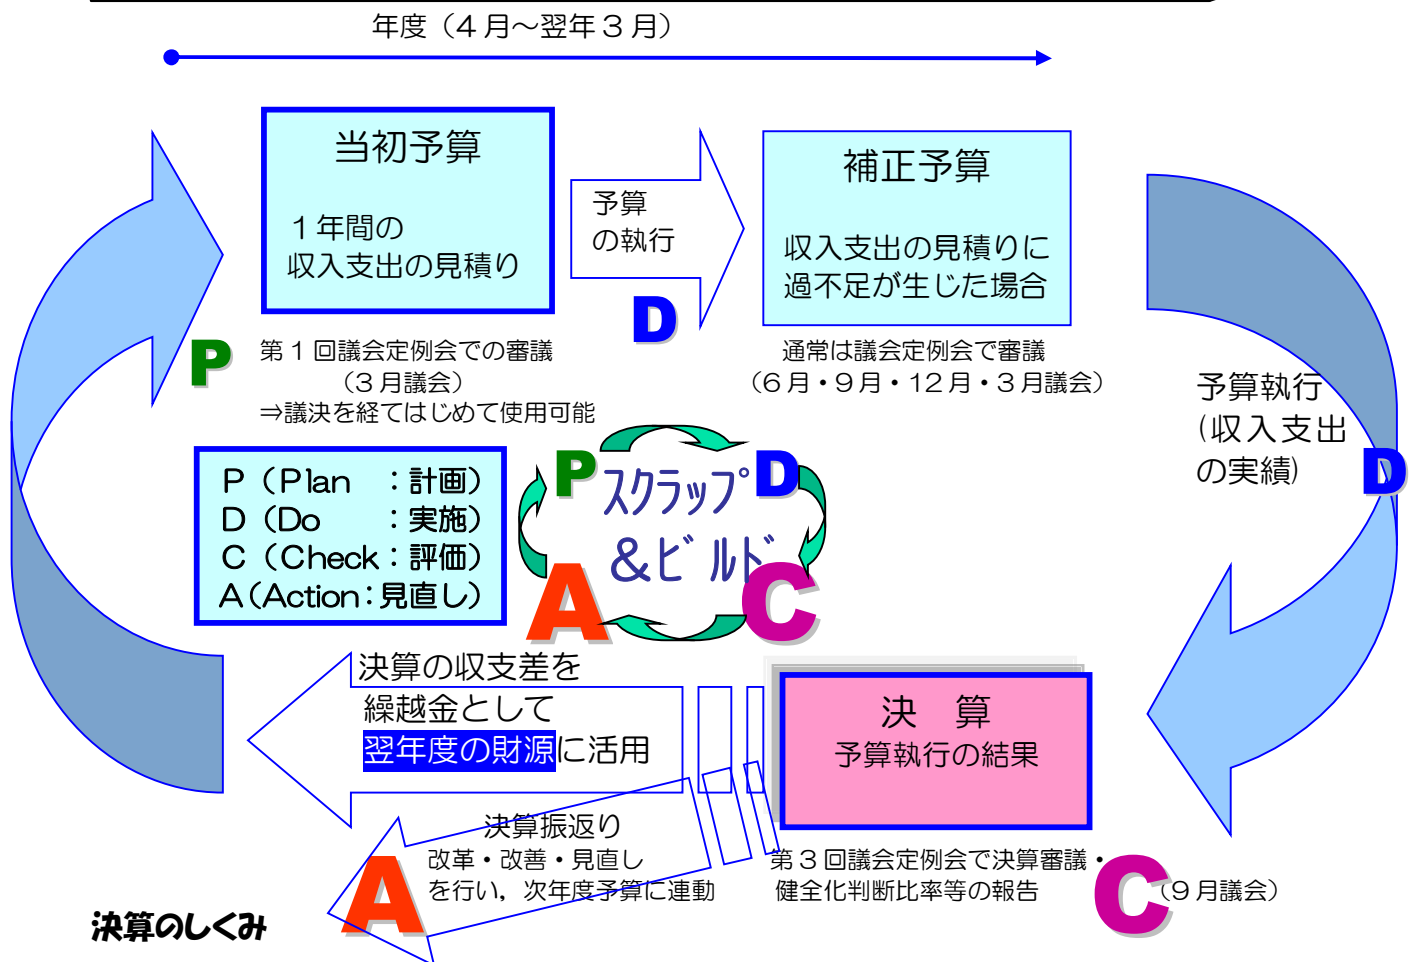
年度（４月～翌年３月）

当初予算

１年間の
収入支出の見積り

予算
の執行

D

補正予算

収入支出の見積りに
過不足が生じた場合

P

第１回議会定例会での審議
（３月議会）
⇒議決を経てはじめて使用可能

通常は議会定例会で審議
（６月・９月・12月・３月議会）

予算執行
（収入支出
の実績）

D

P（Plan ：計画）
D（Do ：実施）
C（Check：評価）
A（Action：見直し）

P スクラップ D
&ビルド
A C

決算の収支差を
繰越金として
翌年度の財源に活用

決　算
予算執行の結果

決算振返り
改革・改善・見直し
を行い，次年度予算に連動

A

第３回議会定例会で決算審議・
健全化判断比率等の報告

C

（９月議会）

決算のしくみ